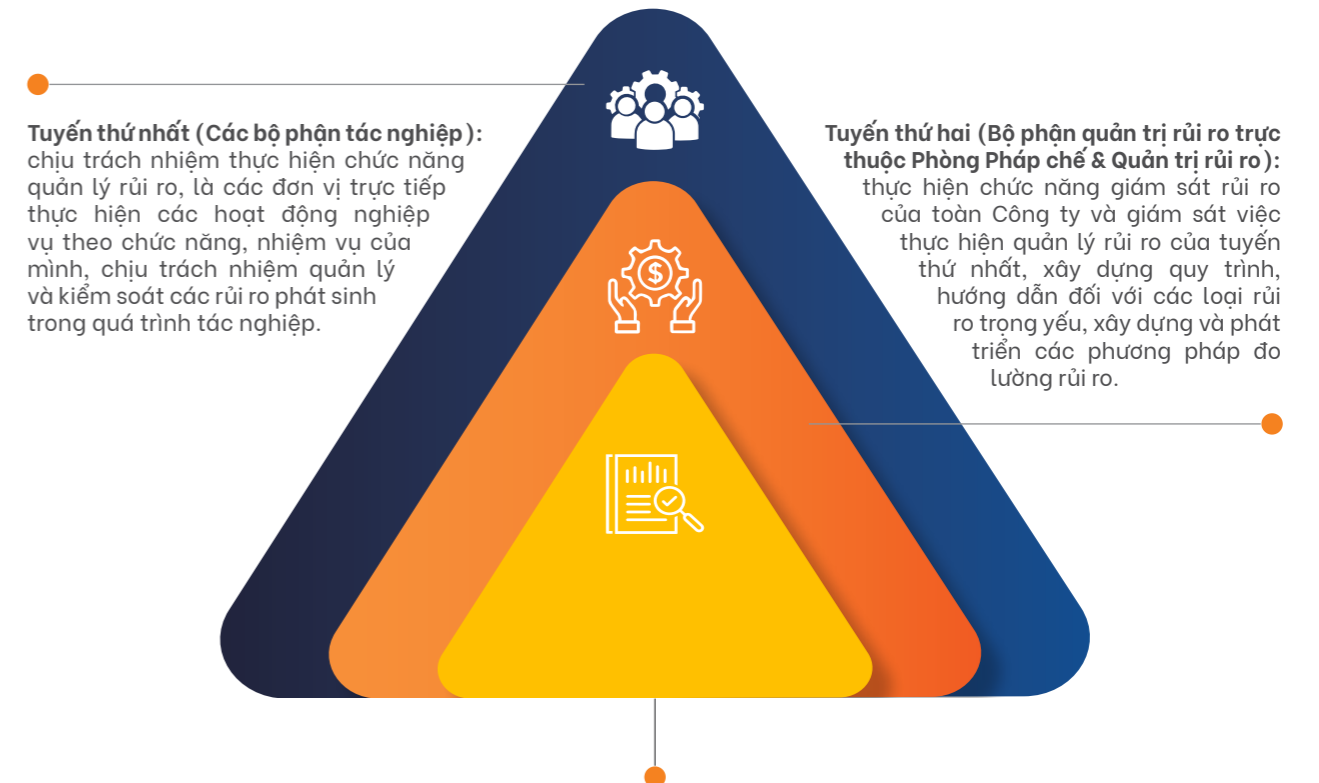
Tuyến thứ nhất (Các bộ phận tác nghiệp): chịu trách nhiệm thực hiện chức năng quản lý rủi ro, là các đơn vị trực tiếp thực hiện các hoạt động nghiệp vụ theo chức năng, nhiệm vụ của mình, chịu trách nhiệm quản lý và kiểm soát các rủi ro phát sinh trong quá trình tác nghiệp.

Tuyến thứ hai (Bộ phận quản trị rủi ro trực thuộc Phòng Pháp chế & Quản trị rủi ro): thực hiện chức năng giám sát rủi ro của toàn Công ty và giám sát việc thực hiện quản lý rủi ro của tuyến thứ nhất, xây dựng quy trình, hướng dẫn đối với các loại rủi ro trọng yếu, xây dựng và phát triển các phương pháp đo lường rủi ro.